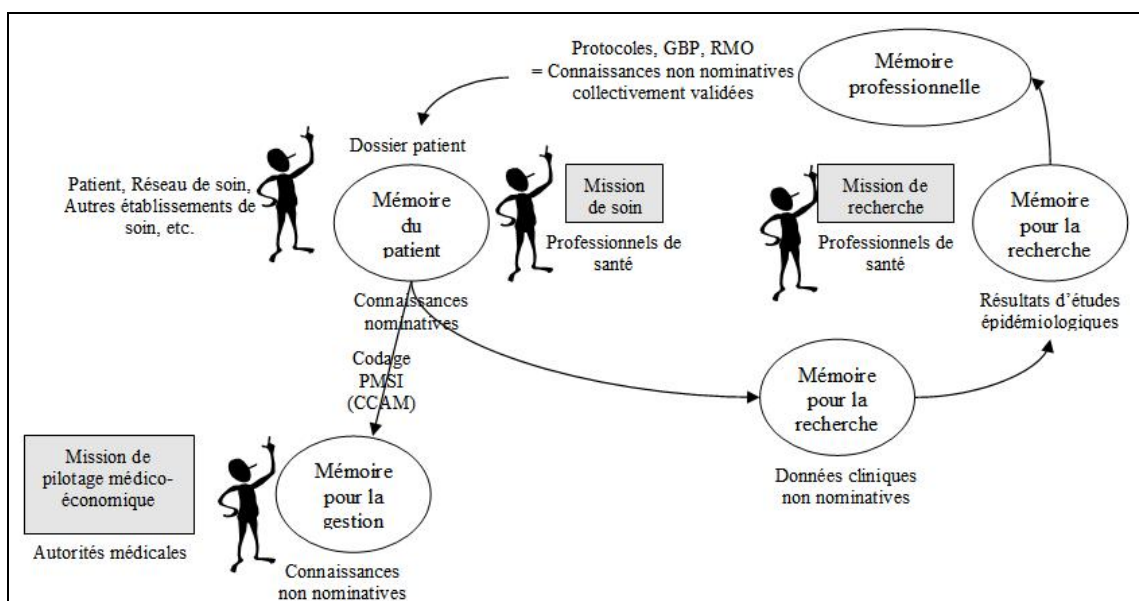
Protocoles, GBP, RMO
= Connaissances non nominatives collectivement validées

Mémoire professionnelle

Dossier patient

Patient, Réseau de soin, Autres établissements de soin, etc.

Mémoire du patient

Mission de soin

Professionnels de santé

Mission de recherche

Professionnels de santé

Mémoire pour la recherche

Résultats d'études épidémiologiques

Connaissances nominatives

Codage PMSI (CCAM)

Mémoire pour la recherche

Données cliniques non nominatives

Mission de pilotage médico-économique

Autorités médicales

Mémoire pour la gestion

Connaissances non nominatives